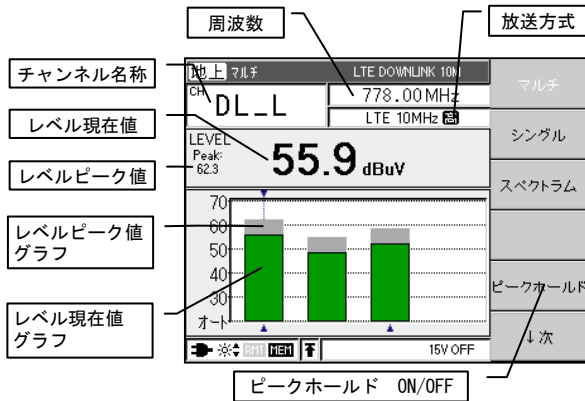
周波数

放送方式

チャンネル名称

地上 マルチ LTE DOWNLINK 10M

CH DL_L

778.00MHz

LTE 10MHz

マルチ

レベル現在値

シングル

LEVEL Peak: 62.3

55.9 dBuV

レベルピーク値

スペクトラム

70

60

50

40

30

オート

レベルピーク値グラフ

レベル現在値グラフ

ピークホールド

↓次

RMT MEM

15V OFF

ピークホールド ON/OFF